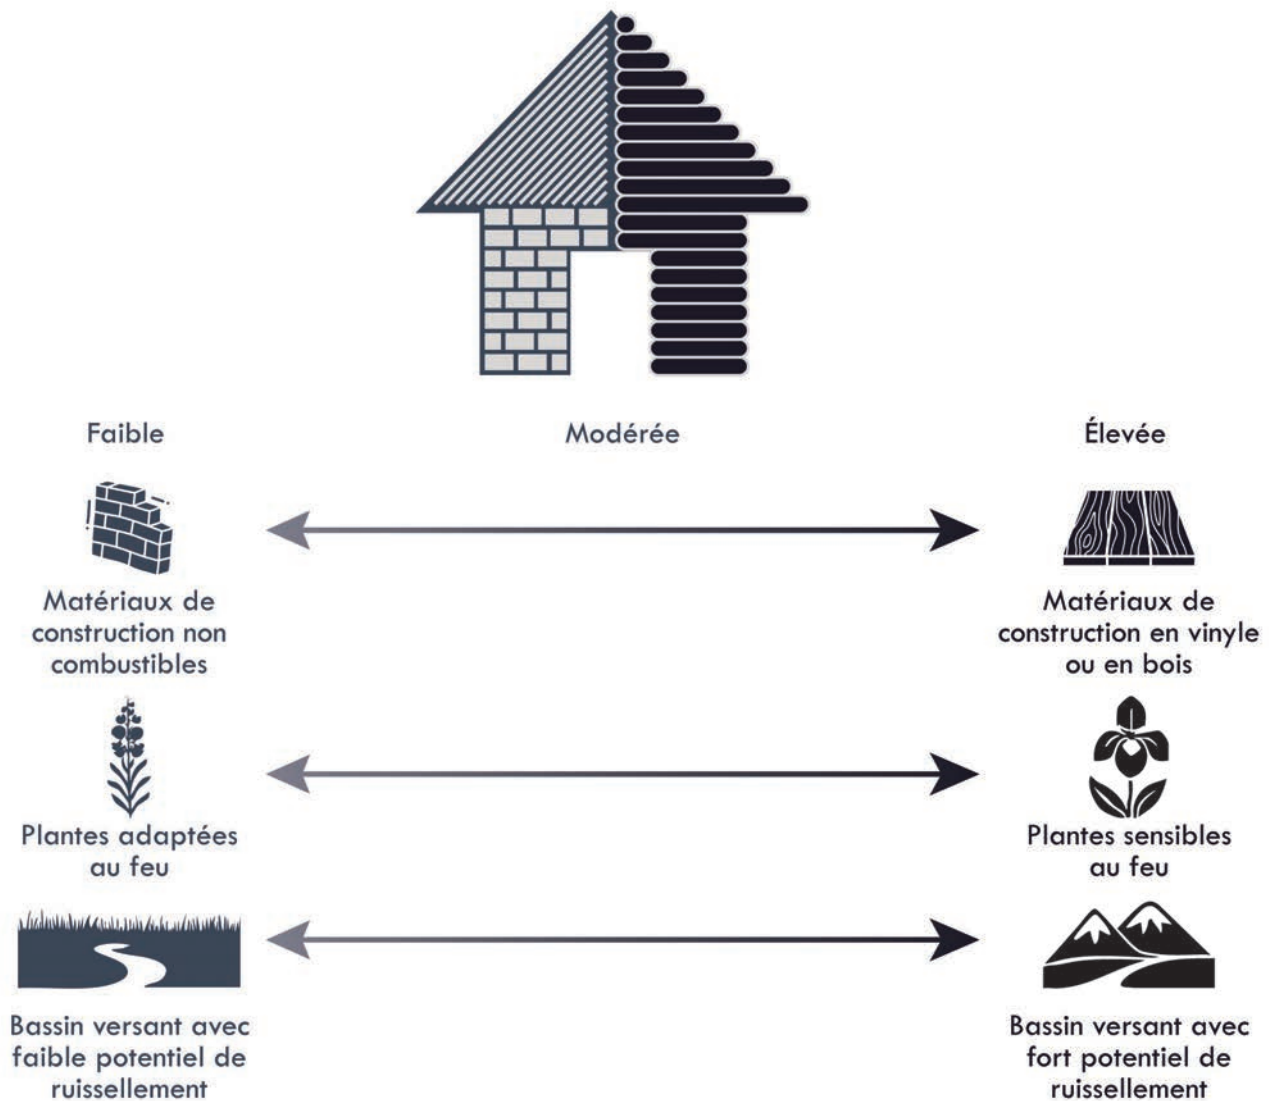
Faible

Modérée

Élevée

Matériaux de construction non combustibles

Matériaux de construction en vinyle ou en bois

Plantes adaptées au feu

Plantes sensibles au feu

Bassin versant avec faible potentiel de ruissellement

Bassin versant avec fort potentiel de ruissellement